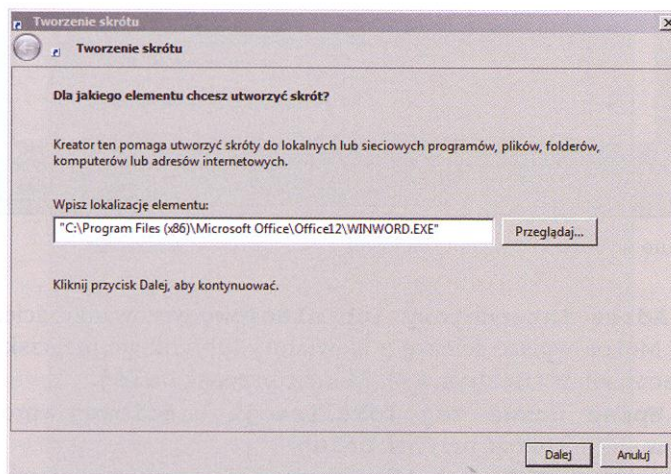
Tworzenie skrótu

Tworzenie skrótu

Dla jakiego elementu chcesz utworzyć skrót?

Kreator ten pomaga utworzyć skróty do lokalnych lub sieciowych programów, plików, folderów, komputerów lub adresów internetowych.

Wpisz lokalizację elementu:

"C:\Program Files (x86)\Microsoft Office\Office12\WINWORD.EXE"

Przeglądaj...

Kliknij przycisk Dalej, aby kontynuować.

Dalej

Anuluj